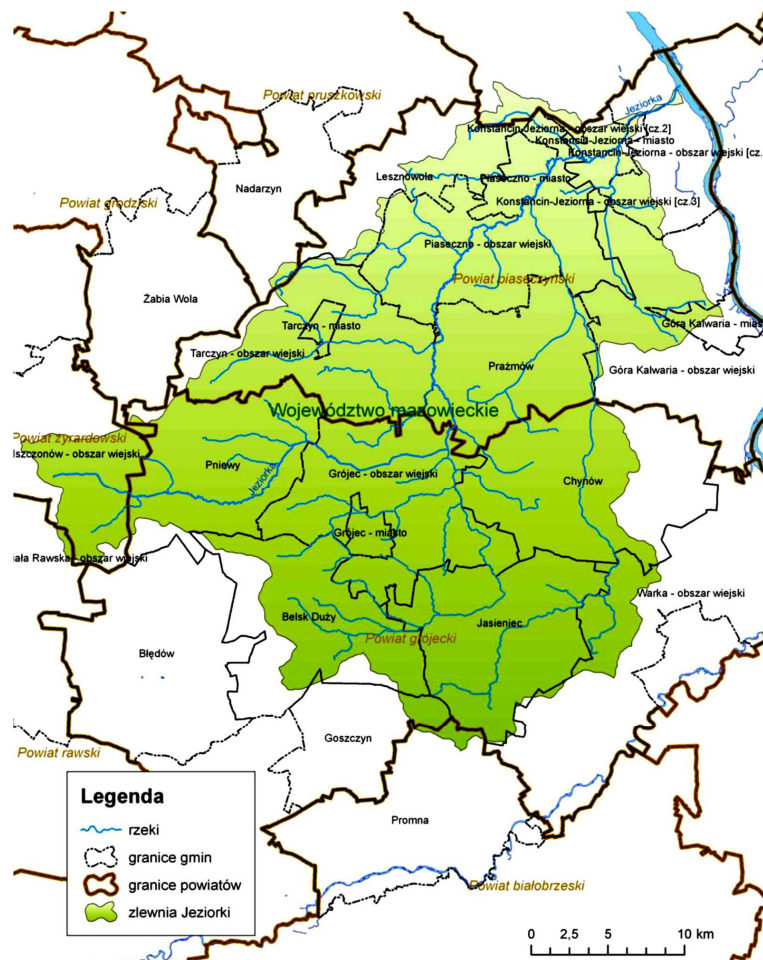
Powiat pruszkowski

Jeziorka

Konstancin-Jeziorna - obszar wiejski [cz.2]

Konstancin-Jeziorna - miasto

Konstancin-Jeziorna - obszar wiejski [cz.

Nadarzyn

Lesznowola

Piaseczno - miasto

Powiat grodziski

Konstancin-Jeziorna - obszar wiejski [cz.3]

Piaseczno - obszar wiejski

Powiat piaseczyński

Żabia Wola

Tarczyn - miasto

Góra Kalwaria - mias

Tarczyn - obszar wiejski

Prażmów

Góra Kalwaria - obszar wiejski

Województwo mazowieckie

Powiat żyrardowski

Mszczonów - obszar wiejski

Pniewy

Jeziorka

Grójec - obszar wiejski

Chynów

Grójec - miasto

Biała Rawska - obszar wiejski

Warka - obszar wiejski

Belsk Duży

Jasieniec

Powiat grójecki

Błędów

Powiat rawski

Goszczyn

Legenda

rzeki

granice gmin

granice powiatów

zlewnia Jeziorki

Promna

Powiat białobrzeski

0 2,5 5 10 km